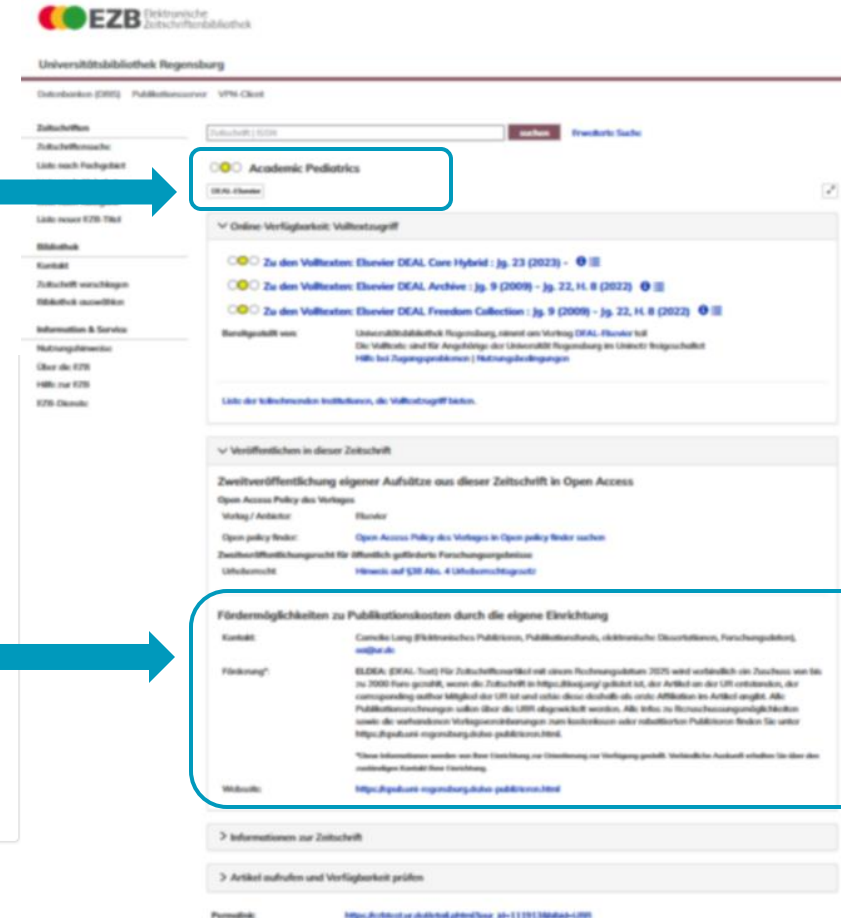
EZB Elektronische Zeitschriftenbibliothek

Universitätsbibliothek Regensburg

Datenbanken (DBIS) Publikationsserver VPN-Client

Zeitschriften
Zeitschriftensuche
Liste nach Fachgebiet
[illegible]
Liste neuer EZB-Titel

Bibliothek
Kontakt
Zeitschrift vorschlagen
Bibliothek auswählen

Information & Service
Nutzungshinweise
Über die EZB
Hilfe zur EZB
EZB-Dienste

Zeitschrift | EZB
suchen
Erweiterte Suche

Academic Pediatrics
DEAL-Elsevier

Online-Verfügbarkeit: Volltextzugriff

Zu den Volltexten: Elsevier DEAL Core Hybrid : Jg. 23 (2023) -
Zu den Volltexten: Elsevier DEAL Archive : Jg. 9 (2009) - Jg. 22, H. 8 (2022)
Zu den Volltexten: Elsevier DEAL Freedom Collection : Jg. 9 (2009) - Jg. 22, H. 8 (2022)

Bereitgestellt von: Universitätsbibliothek Regensburg, nimmt am Vertrag DEAL-Elsevier teil
Die Volltexte sind für Angehörige der Universität Regensburg im Uninetz freigeschaltet
Hilfe bei Zugangsproblemen | Nutzungsbedingungen

Liste der teilnehmenden Institutionen, die Volltextzugriff bieten.

Veröffentlichen in dieser Zeitschrift

Zweitveröffentlichung eigener Aufsätze aus dieser Zeitschrift in Open Access
Open Access Policy des Verlages
Verlag / Anbieter: Elsevier
Open policy finder: Open Access Policy des Verlages in Open policy finder suchen
Zweitveröffentlichungsrecht für öffentlich geförderte Forschungsergebnisse
Urheberrecht: Hinweis auf §38 Abs. 4 Urheberrechtsgesetz

Fördermöglichkeiten zu Publikationskosten durch die eigene Einrichtung
Kontakt: Cornelia Lang (Elektronisches Publizieren, Publikationsfonds, elektronische Dissertationen, Forschungsdaten), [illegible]@ur.de
Förderung*: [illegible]
*Diese Informationen werden von Ihrer Einrichtung zur Orientierung zur Verfügung gestellt. Verbindliche Auskunft erhalten Sie über den zuständigen Kontakt Ihrer Einrichtung.
Webseite: https://epub.uni-regensburg.de/oa-publizieren.html

Informationen zur Zeitschrift

Artikel aufrufen und Verfügbarkeit prüfen

Permalink: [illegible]